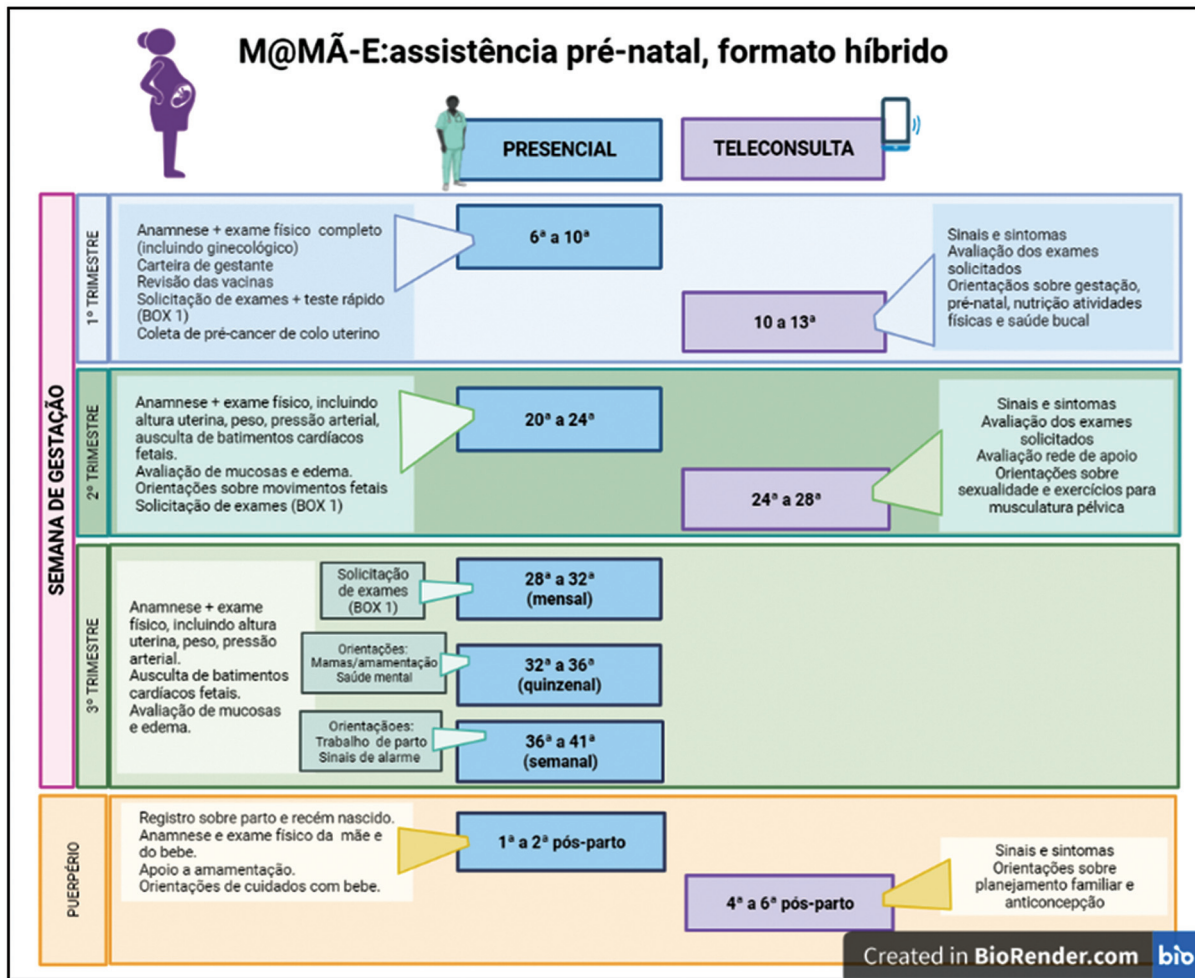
M@MÃ-E:assistência pré-natal, formato híbrido

PRESENCIAL

TELECONSULTA

SEMANA DE GESTAÇÃO

1° TRIMESTRE

Anamnese + exame físico completo (incluindo ginecológico)
Carteira de gestante
Revisão das vacinas
Solicitação de exames + teste rápido (BOX 1)
Coleta de pré-cancer de colo uterino

6ª a 10ª

10 a 13ª

Sinais e sintomas
Avaliação dos exames solicitados
Orientações sobre gestação, pré-natal, nutrição atividades físicas e saúde bucal

2° TRIMESTRE

Anamnese + exame físico, incluindo altura uterina, peso, pressão arterial, ausculta de batimentos cardíacos fetais.
Avaliação de mucosas e edema.
Orientações sobre movimentos fetais
Solicitação de exames (BOX 1)

20ª a 24ª

24ª a 28ª

Sinais e sintomas
Avaliação dos exames solicitados
Avaliação rede de apoio
Orientações sobre sexualidade e exercícios para musculatura pélvica

3° TRIMESTRE

Anamnese + exame físico, incluindo altura uterina, peso, pressão arterial.
Ausculta de batimentos cardíacos fetais.
Avaliação de mucosas e edema.

Solicitação de exames (BOX 1)

28ª a 32ª (mensal)

Orientações: Mamas/amamentação Saúde mental

32ª a 36ª (quinzenal)

Orientaçãoes: Trabalho de parto Sinais de alarme

36ª a 41ª (semanal)

PUERPÉRIO

Registro sobre parto e recém nascido.
Anamnese e exame físico da mãe e do bebe.
Apoio a amamentação.
Orientações de cuidados com bebe.

1ª a 2ª pós-parto

4ª a 6ª pós-parto

Sinais e sintomas
Orientações sobre planejamento familiar e anticoncepção

Created in BioRender.com bio